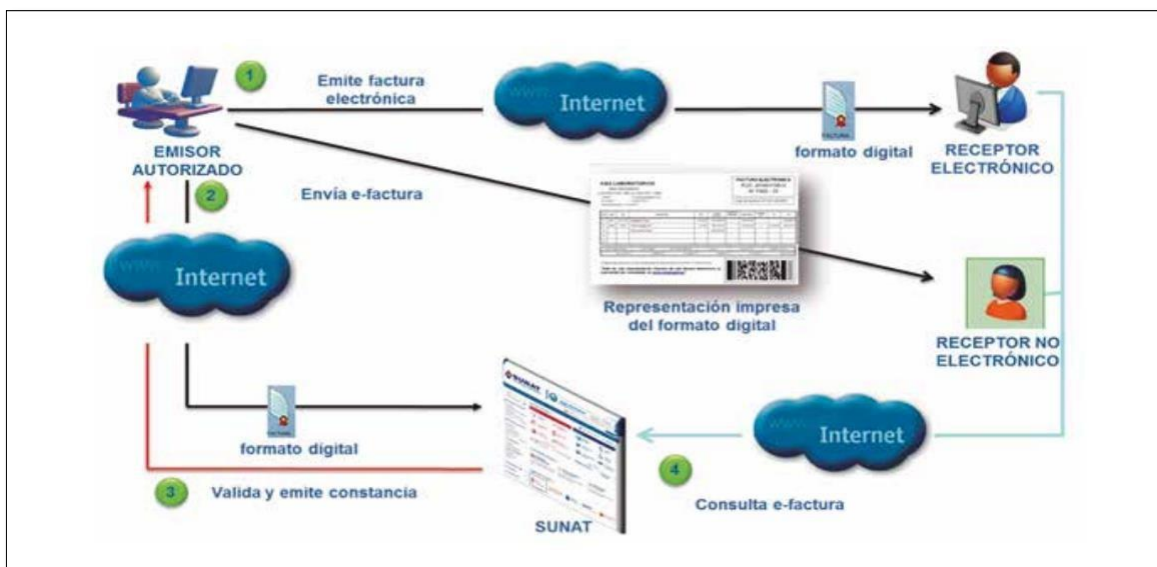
1

Emite factura electrónica

www Internet

FACTURA

formato digital

RECEPTOR ELECTRÓNICO

EMISOR AUTORIZADO

2

Envía e-factura

www Internet

FACTURA ELECTRÓNICA

Representación impresa del formato digital

RECEPTOR NO ELECTRÓNICO

FACTURA

formato digital

www Internet

3

Valida y emite constancia

SUNAT

SUNAT

4

Consulta e-factura